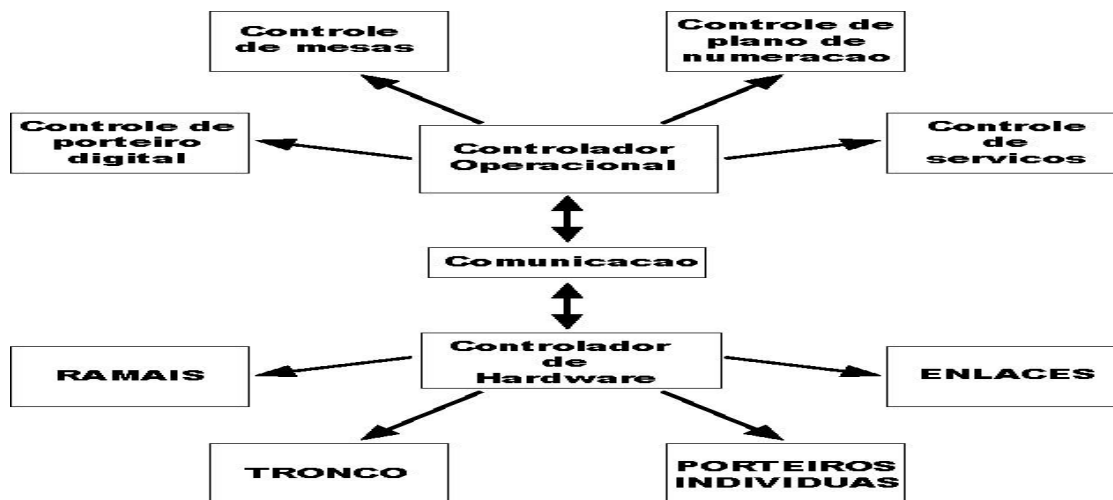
Controle de mesas

Controle de plano de numeracao

Controle de porteiro digital

Controlador Operacional

Controle de servicos

Comunicacao

RAMAIS

Controlador de Hardware

ENLACES

TRONCO

PORTEIROS INDIVIDUAS